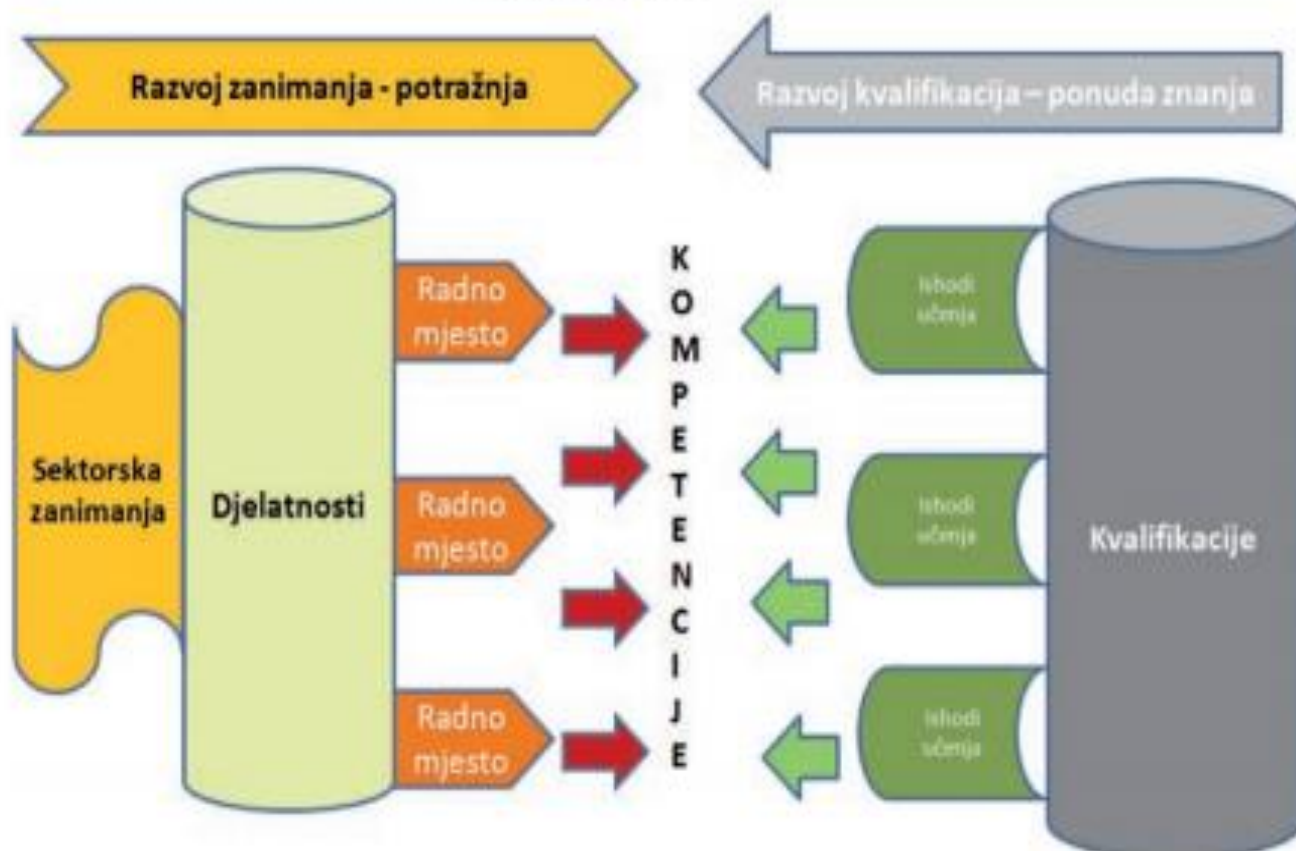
Razvoj zanimanja - potražnja

Razvoj kvalifikacija – ponuda znanja

Sektorska zanimanja

Djelatnosti

Radno mjesto

Radno mjesto

Radno mjesto

K
O
M
P
E
T
E
N
C
I
J
E

Ishodi učenja

Ishodi učenja

Ishodi učenja

Kvalifikacije